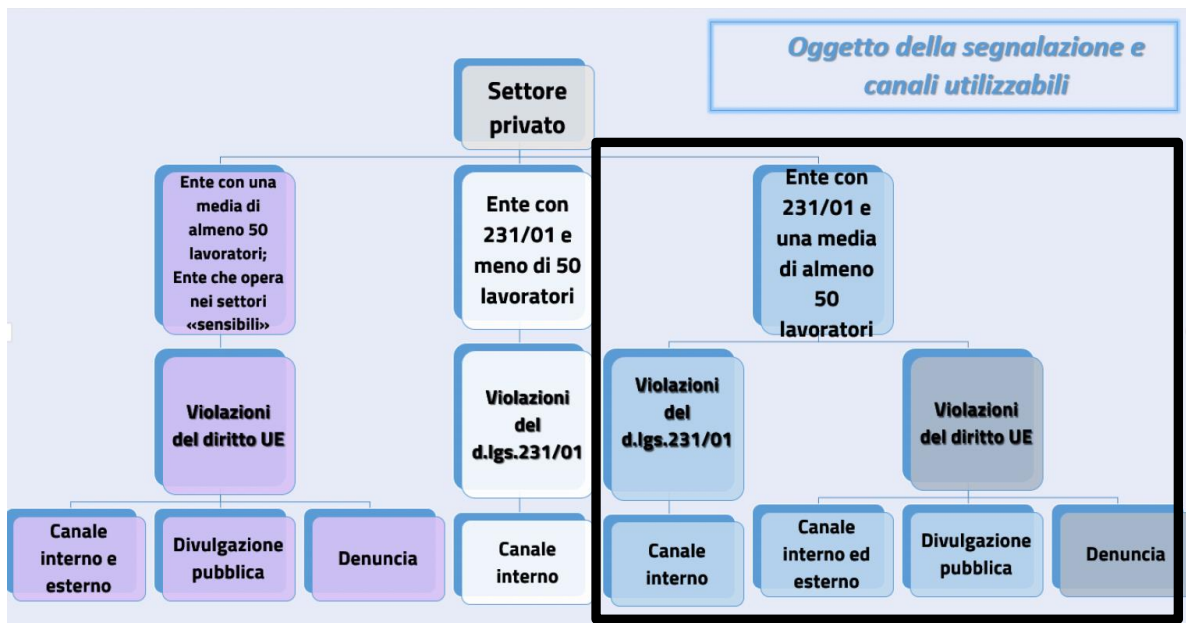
Oggetto della segnalazione e canali utilizzabili

Settore privato

Ente con una media di almeno 50 lavoratori; Ente che opera nei settori «sensibili»

Violazioni del diritto UE

Canale interno e esterno

Divulgazione pubblica

Denuncia

Ente con 231/01 e meno di 50 lavoratori

Violazioni del d.lgs.231/01

Canale interno

Ente con 231/01 e una media di almeno 50 lavoratori

Violazioni del d.lgs.231/01

Canale interno

Violazioni del diritto UE

Canale interno ed esterno

Divulgazione pubblica

Denuncia